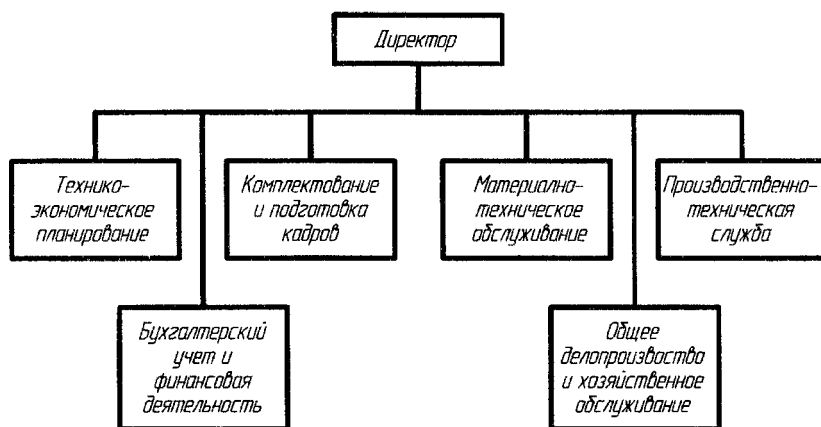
Директор

Технико-экономическое планирование

Бухгалтерский учет и финансовая деятельность

Комплектование и подготовка кадров

Материально-техническое обслуживание

Общее делопроизводство и хозяйственное обслуживание

Производственно-техническая служба